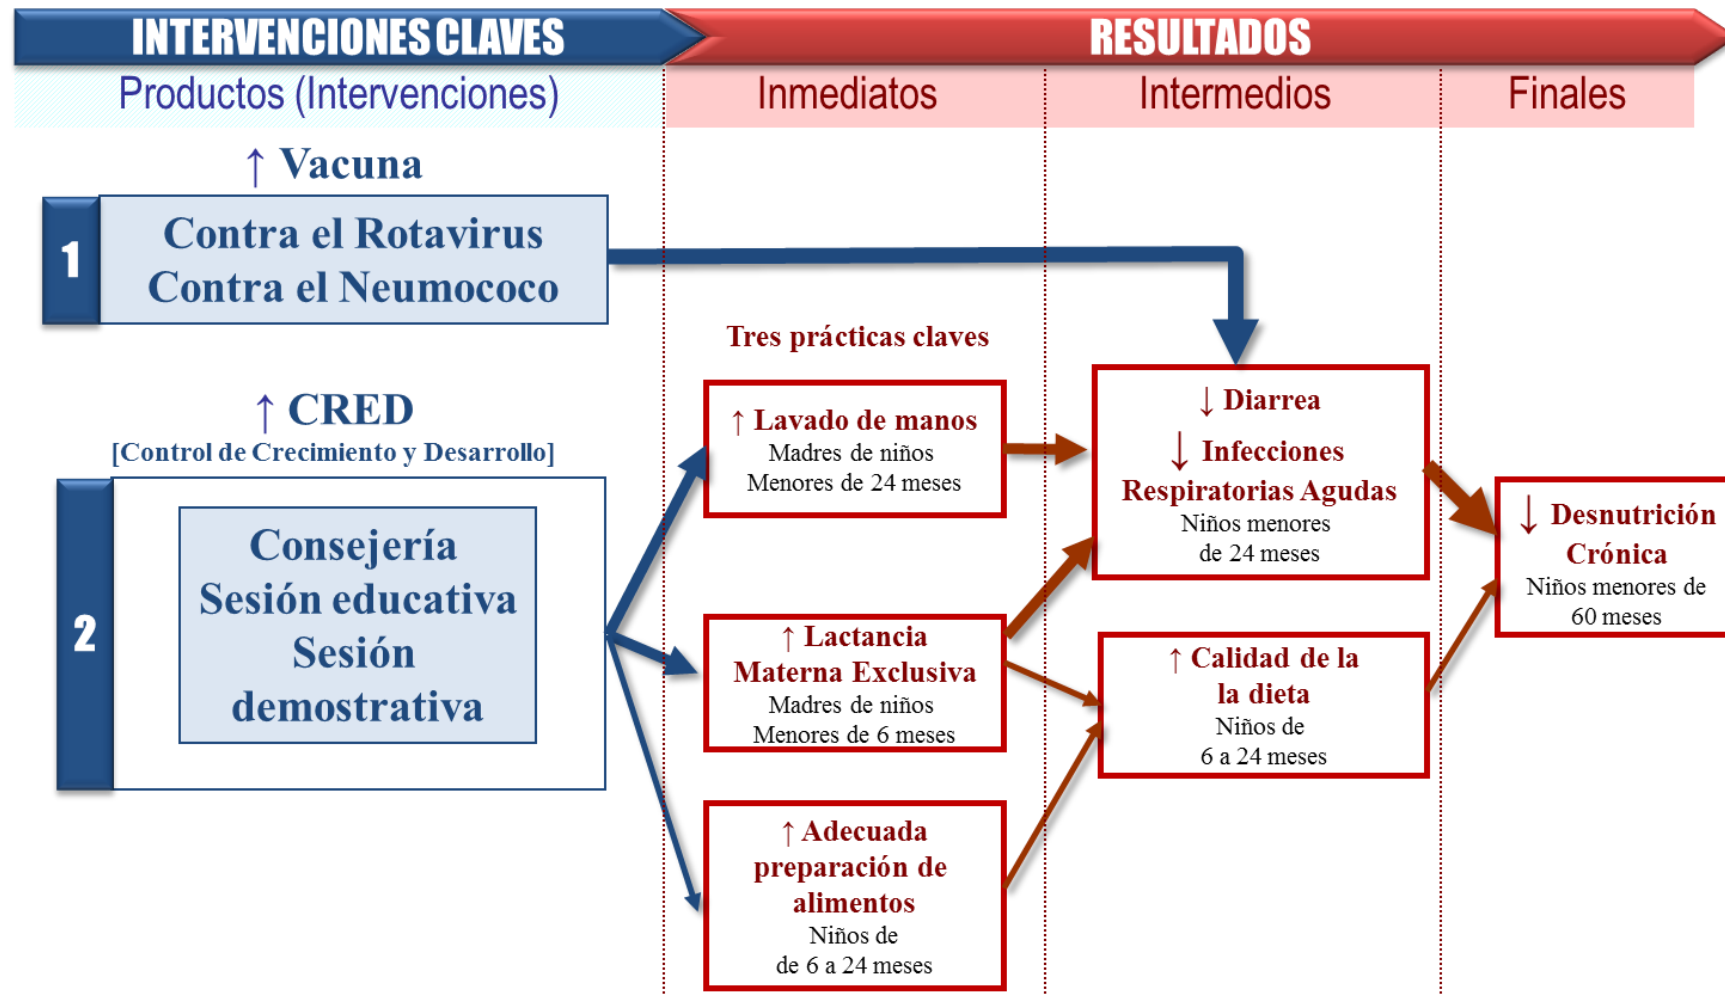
INTERVENCIONES CLAVES

RESULTADOS

Productos (Intervenciones)

Inmediatos

Intermedios

Finales

↑ Vacuna

1

Contra el Rotavirus
Contra el Neumococo

↑ CRED
[Control de Crecimiento y Desarrollo]

2

Consejería
Sesión educativa
Sesión demostrativa

Tres prácticas claves

↑ Lavado de manos
Madres de niños
Menores de 24 meses

↑ Lactancia Materna Exclusiva
Madres de niños
Menores de 6 meses

↑ Adecuada preparación de alimentos
Niños de
de 6 a 24 meses

↓ Diarrea

↓ Infecciones Respiratorias Agudas
Niños menores
de 24 meses

↑ Calidad de la la dieta
Niños de
6 a 24 meses

↓ Desnutrición Crónica
Niños menores de
60 meses